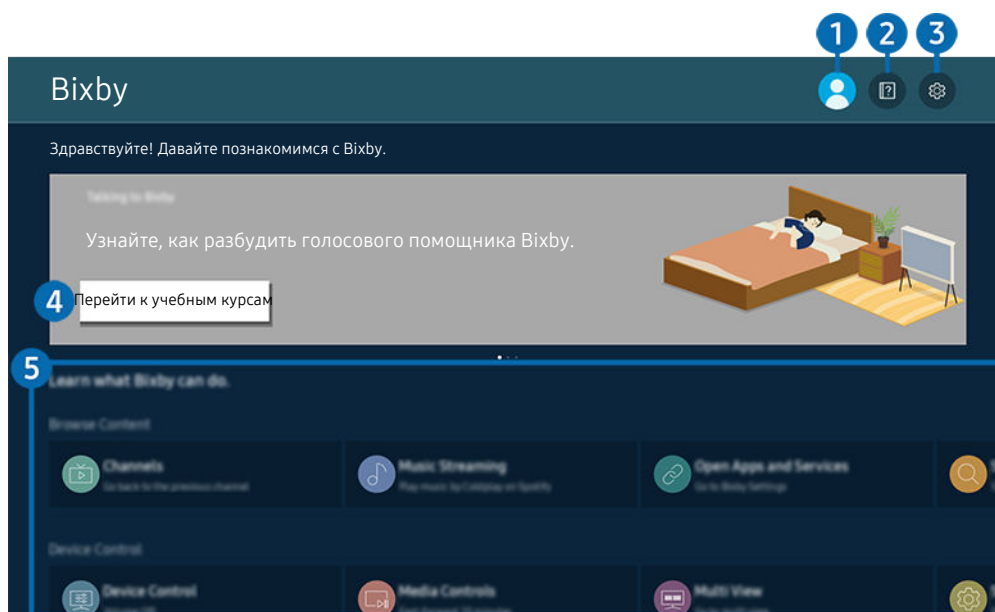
1 2 3

Bixby

Здравствуйте! Давайте познакомимся с Bixby.

Talking to Bixby

Узнайте, как разбудить голосового помощника Bixby.

4 Перейти к учебным курсам

5

Learn what Bixby can do.

Browse Content

Channels
Go back to the previous channel

Music Streaming
Play music by Coldplay on Spotify

Open Apps and Services
Go to Bixby Settings

Device Control

Device Control
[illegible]

Media Controls
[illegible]

Multi View
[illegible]